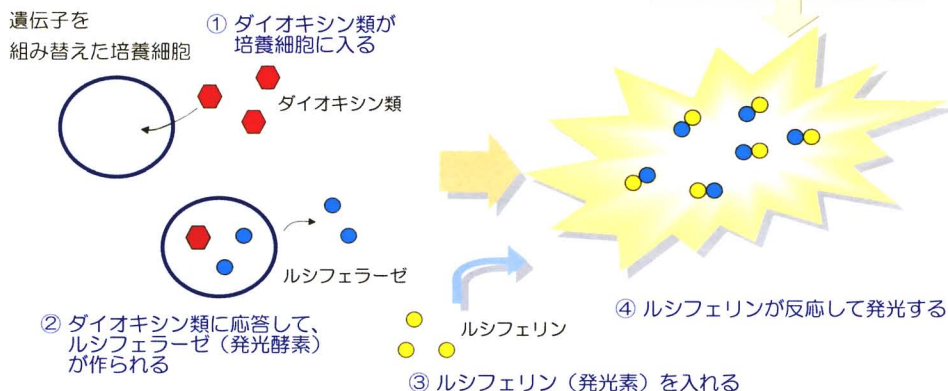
遺伝子を
組み替えた培養細胞

① ダイオキシン類が
培養細胞に入る

ダイオキシン類

ルシフェラーゼ

② ダイオキシン類に応答して、
ルシフェラーゼ（発光酵素）
が作られる

ルシフェリン

③ ルシフェリン（発光素）を入れる

④ ルシフェリンが反応して発光する